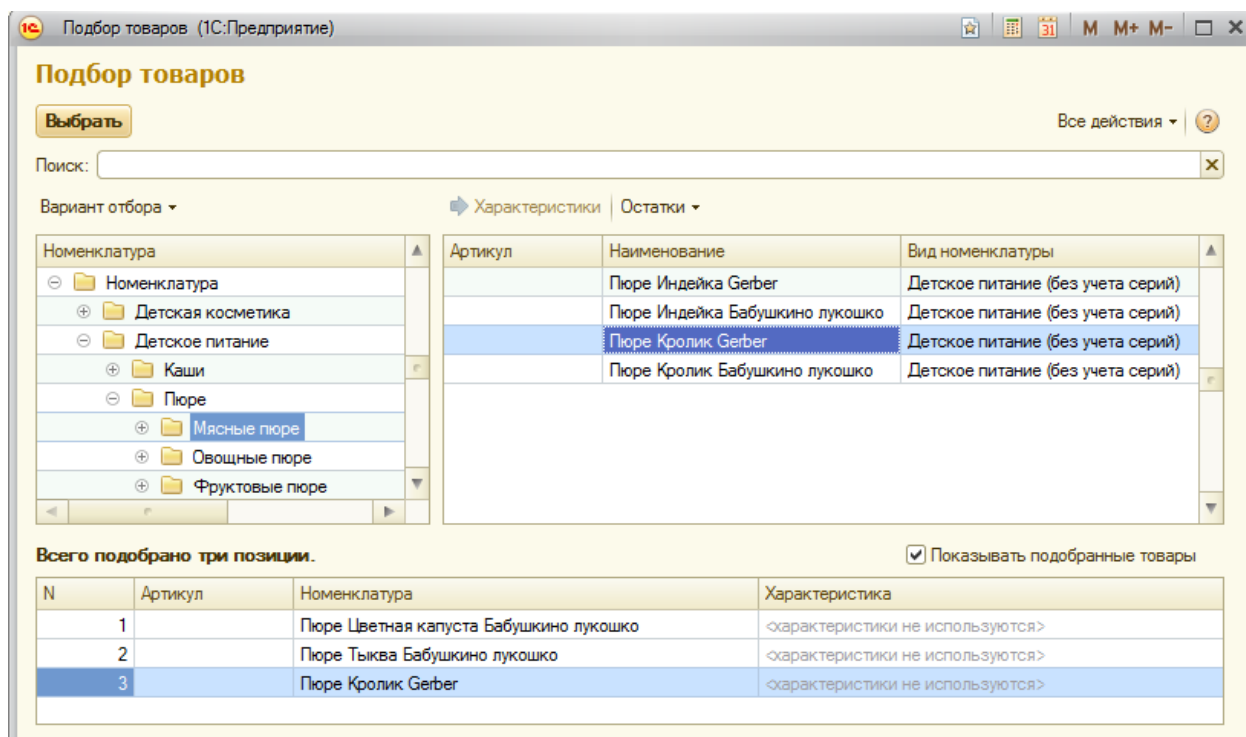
Подбор товаров (1С:Предприятие)

M M+ M-

Подбор товаров

Выбрать

Все действия

Поиск:

Вариант отбора

Характеристики Остатки

| Номенклатура |
|---|
| Номенклатура |
| Детская косметика |
| Детское питание |
| Каши |
| Пюре |
| Мясные пюре |
| Овощные пюре |
| Фруктовые пюре |

| Артикул | Наименование | Вид номенклатуры |
|---|---|---|
| | Пюре Индейка Gerber | Детское питание (без учета серий) |
| | Пюре Индейка Бабушкино лукошко | Детское питание (без учета серий) |
| | Пюре Кролик Gerber | Детское питание (без учета серий) |
| | Пюре Кролик Бабушкино лукошко | Детское питание (без учета серий) |

Всего подобрано три позиции.

Показывать подобранные товары

| N | Артикул | Номенклатура | Характеристика |
|---|---|---|---|
| 1 | | Пюре Цветная капуста Бабушкино лукошко | <характеристики не используются> |
| 2 | | Пюре Тыква Бабушкино лукошко | <характеристики не используются> |
| 3 | | Пюре Кролик Gerber | <характеристики не используются> |